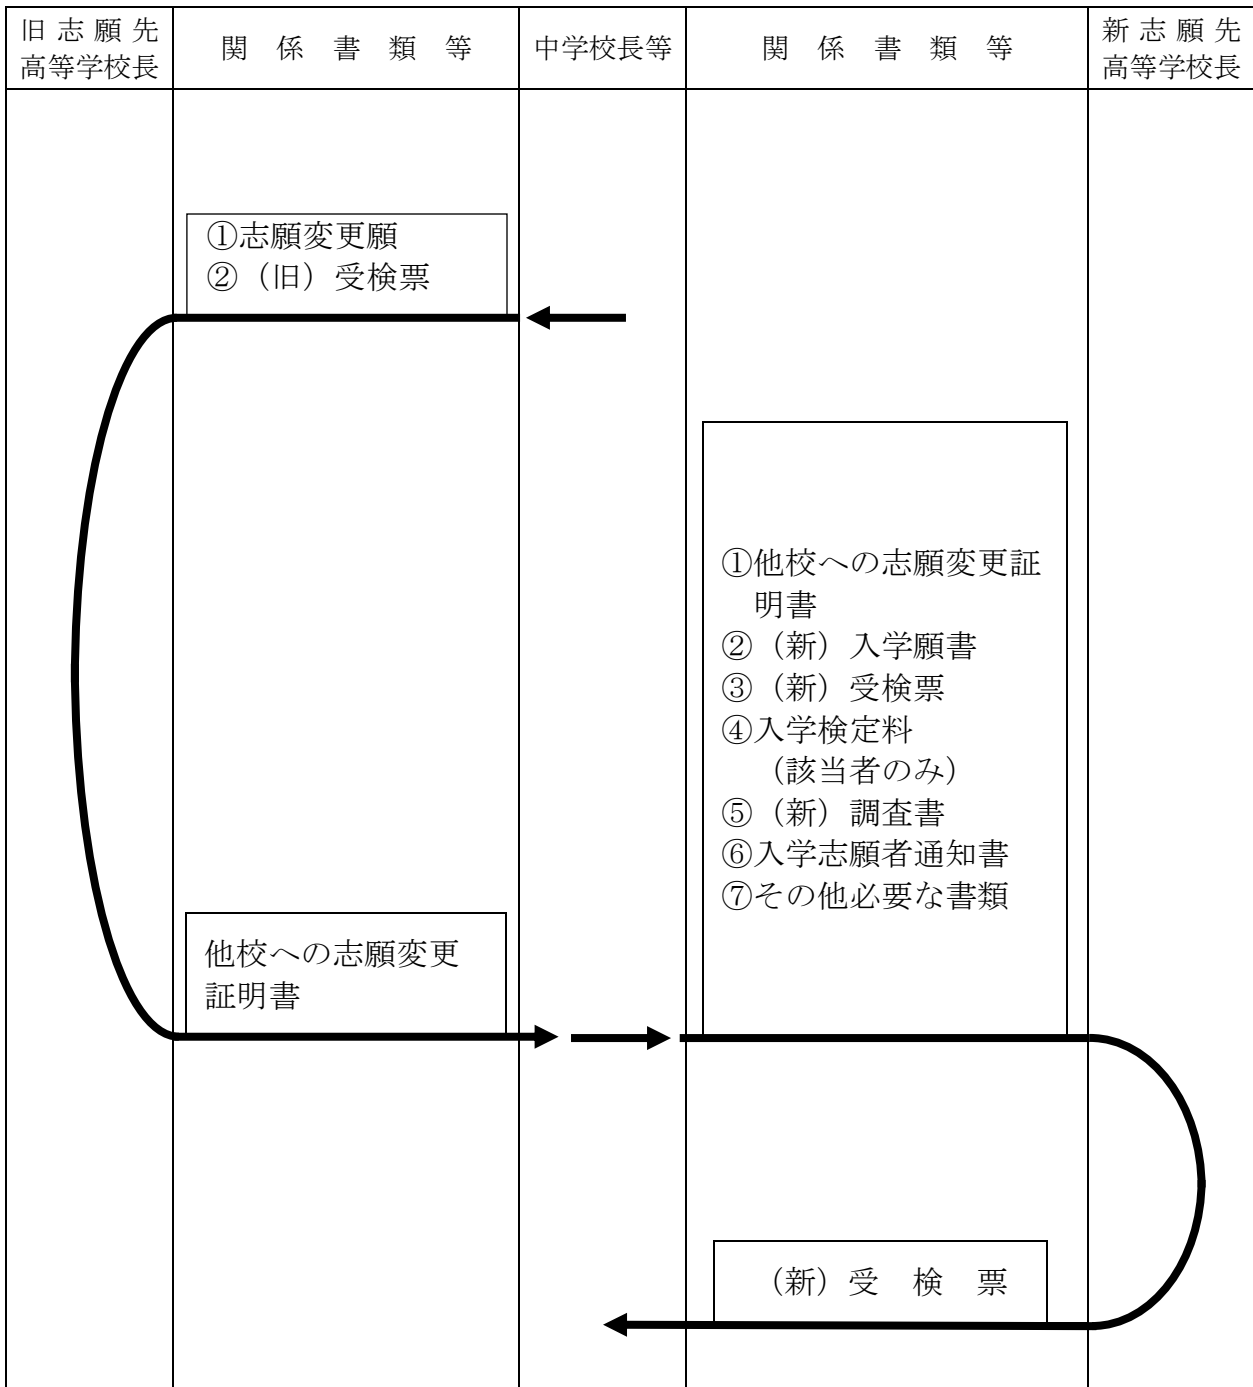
| 旧志願先高等学校長 | 関係書類等 | 中学校長等 | 関係書類等 | 新志願先高等学校長 |
|---|---|---|---|---|

①志願変更願
②（旧）受検票

①他校への志願変更証明書
②（新）入学願書
③（新）受検票
④入学検定料
（該当者のみ）
⑤（新）調査書
⑥入学志願者通知書
⑦その他必要な書類

他校への志願変更証明書

（新）受検票